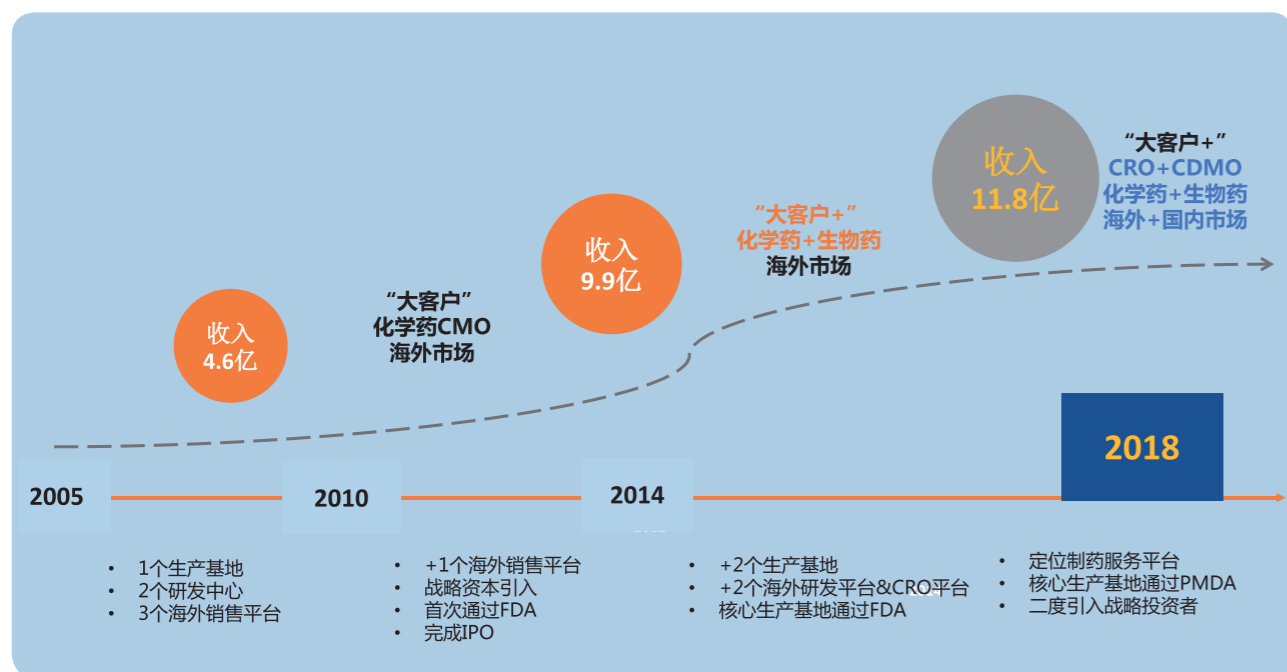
收入
11.8亿

“大客户+”
CRO+CDMO
化学药+生物药
海外+国内市场

收入
9.9亿

“大客户+”
化学药+生物药
海外市场

收入
4.6亿

“大客户”
化学药CMO
海外市场

2005

2010

2014

2018

• 1个生产基地
• 2个研发中心
• 3个海外销售平台

• +1个海外销售平台
• 战略资本引入
• 首次通过FDA
• 完成IPO

• +2个生产基地
• +2个海外研发平台&CRO平台
• 核心生产基地通过FDA

• 定位制药服务平台
• 核心生产基地通过PMDA
• 二度引入战略投资者